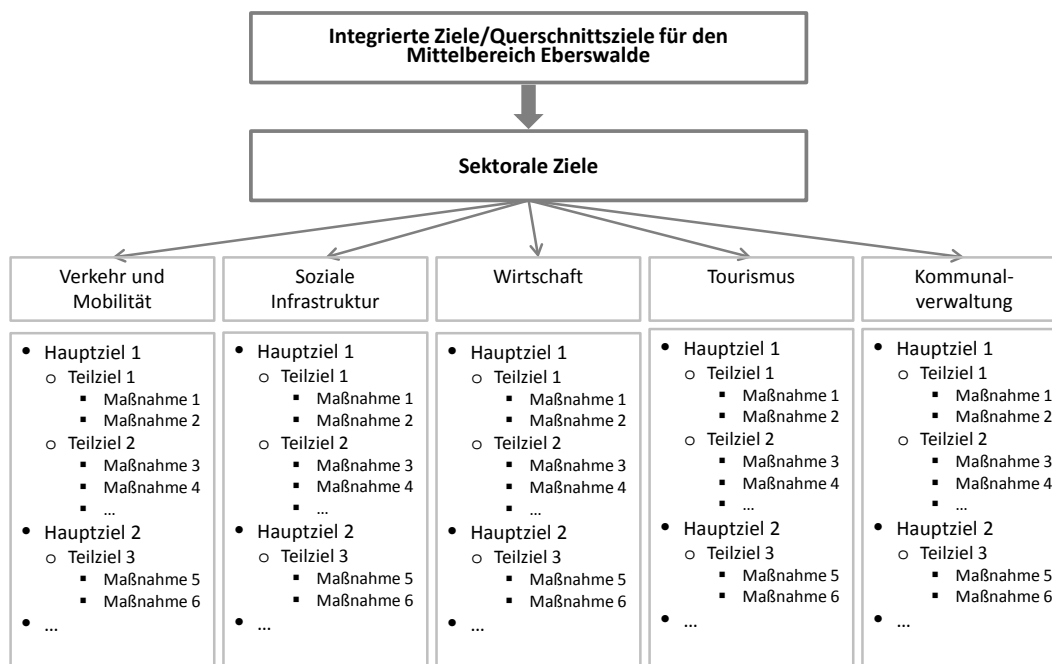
Integrierte Ziele/Querschnittsziele für den Mittelbereich Eberswalde

Sektorale Ziele

Verkehr und Mobilität

- Hauptziel 1
  - Teilziel 1
    - Maßnahme 1
    - Maßnahme 2
  - Teilziel 2
    - Maßnahme 3
    - Maßnahme 4
    - …
- Hauptziel 2
  - Teilziel 3
    - Maßnahme 5
    - Maßnahme 6
- …

Soziale Infrastruktur

- Hauptziel 1
  - Teilziel 1
    - Maßnahme 1
    - Maßnahme 2
  - Teilziel 2
    - Maßnahme 3
    - Maßnahme 4
    - …
- Hauptziel 2
  - Teilziel 3
    - Maßnahme 5
    - Maßnahme 6
- …

Wirtschaft

- Hauptziel 1
  - Teilziel 1
    - Maßnahme 1
    - Maßnahme 2
  - Teilziel 2
    - Maßnahme 3
    - Maßnahme 4
    - …
- Hauptziel 2
  - Teilziel 3
    - Maßnahme 5
    - Maßnahme 6
- …

Tourismus

- Hauptziel 1
  - Teilziel 1
    - Maßnahme 1
    - Maßnahme 2
  - Teilziel 2
    - Maßnahme 3
    - Maßnahme 4
    - …
- Hauptziel 2
  - Teilziel 3
    - Maßnahme 5
    - Maßnahme 6
- …

Kommunalverwaltung

- Hauptziel 1
  - Teilziel 1
    - Maßnahme 1
    - Maßnahme 2
  - Teilziel 2
    - Maßnahme 3
    - Maßnahme 4
    - …
- Hauptziel 2
  - Teilziel 3
    - Maßnahme 5
    - Maßnahme 6
- …